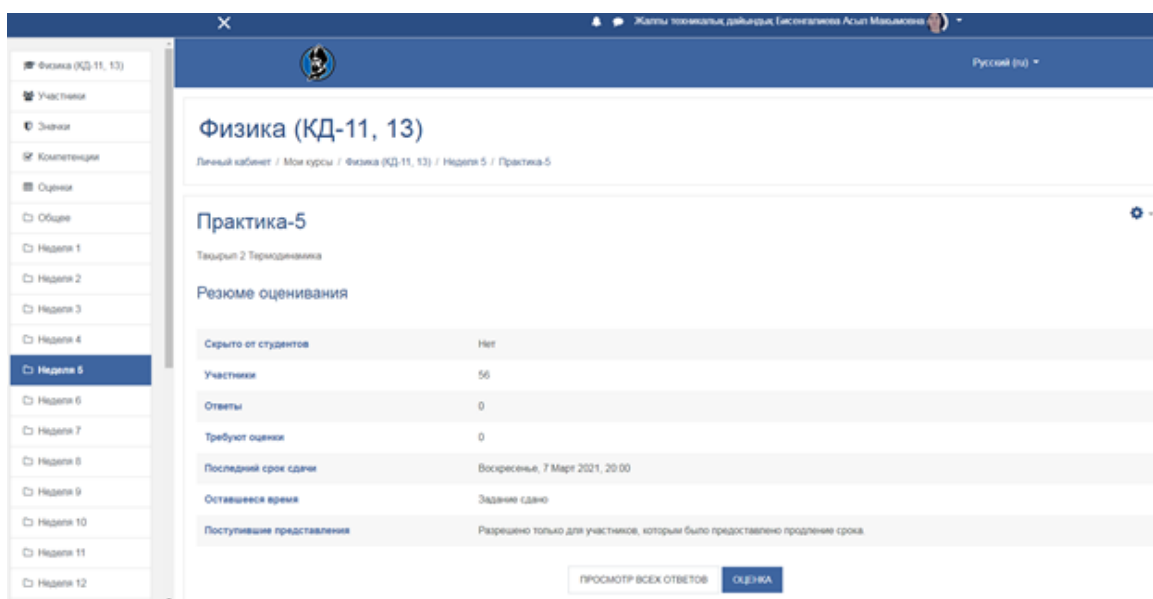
Жалпы техникалық дайындық Бисенгалиева Асыл Мақамовна

Физика (КД-11, 13)
Участники
Значки
Компетенции
Оценки
Общее
Неделя 1
Неделя 2
Неделя 3
Неделя 4
Неделя 5
Неделя 6
Неделя 7
Неделя 8
Неделя 9
Неделя 10
Неделя 11
Неделя 12

Русский (ru)

# Физика (КД-11, 13)

Личный кабинет / Мои курсы / Физика (КД-11, 13) / Неделя 5 / Практика-5

## Практика-5

Тақырып 2 Термодинамика

### Резюме оценивания

| | |
|---|---|
| Скрыто от студентов | Нет |
| Участники | 56 |
| Ответы | 0 |
| Требуют оценки | 0 |
| Последний срок сдачи | Воскресенье, 7 Март 2021, 20:00 |
| Оставшееся время | Задание сдано |
| Поступившие представления | Разрешено только для участников, которым было предоставлено продление срока. |

ПРОСМОТР ВСЕХ ОТВЕТОВ
ОЦЕНКА